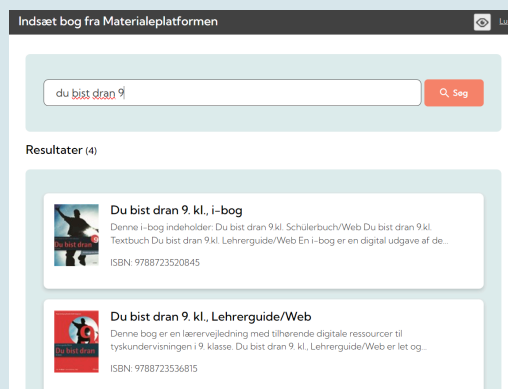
Indsæt bog fra Materialeplatformen

Lu

du bist dran 9

Søg

Resultater (4)

Du bist dran

Du bist dran 9. kl., i-bog

Denne i-bog indeholder: Du bist dran 9.kl. Schülerbuch/Web Du bist dran 9.kl. Textbuch Du bist dran 9.kl. Lehrerguide/Web En i-bog er en digital udgave af de...

ISBN: 9788723520845

Du bist dran 9

Du bist dran 9. kl., Lehrerguide/Web

Denne bog er en lærervejledning med tilhørende digitale ressourcer til tyskundervisningen i 9. klasse. Du bist dran 9. kl., Lehrerguide/Web er let og...

ISBN: 9788723536815